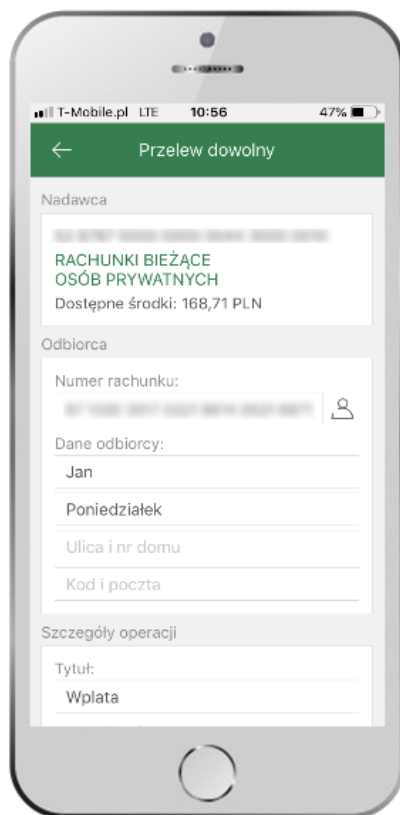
T-Mobile.pl LTE 10:56 47%

Przelew dowolny

Nadawca

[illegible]

RACHUNKI BIEŻĄCE OSÓB PRYWATNYCH

Dostępne środki: 168,71 PLN

Odbiorca

Numer rachunku:

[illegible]

Dane odbiorcy:

Jan

Poniedziałek

Ulica i nr domu

Kod i poczta

Szczegóły operacji

Tytuł:

Wplata